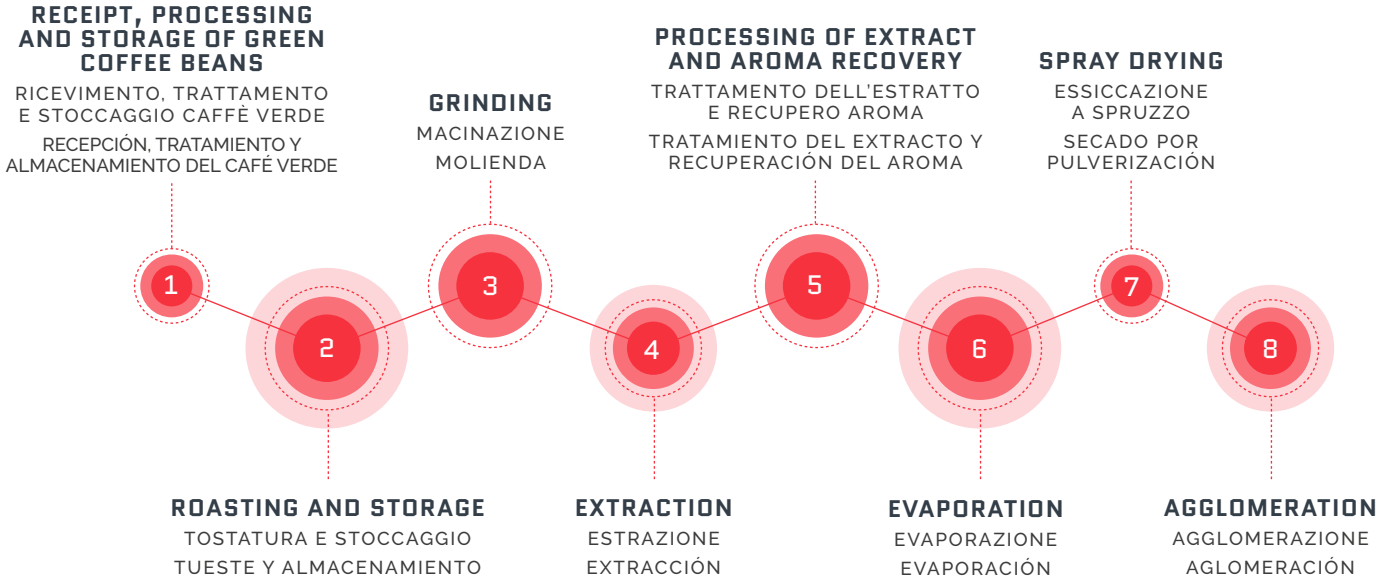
RECEIPT, PROCESSING AND STORAGE OF GREEN COFFEE BEANS

RICEVIMENTO, TRATTAMENTO E STOCCAGGIO CAFFÈ VERDE

RECEPCIÓN, TRATAMIENTO Y ALMACENAMIENTO DEL CAFÉ VERDE

GRINDING

MACINAZIONE

MOLIENDA

PROCESSING OF EXTRACT AND AROMA RECOVERY

TRATTAMENTO DELL'ESTRATTO E RECUPERO AROMA

TRATAMIENTO DEL EXTRACTO Y RECUPERACIÓN DEL AROMA

SPRAY DRYING

ESSICCAZIONE A SPRUZZO

SECADO POR PULVERIZACIÓN

1

2

3

4

5

6

7

8

ROASTING AND STORAGE

TOSTATURA E STOCCAGGIO

TUESTE Y ALMACENAMIENTO

EXTRACTION

ESTRAZIONE

EXTRACCIÓN

EVAPORATION

EVAPORAZIONE

EVAPORACIÓN

AGGLOMERATION

AGGLOMERAZIONE

AGLOMERACIÓN